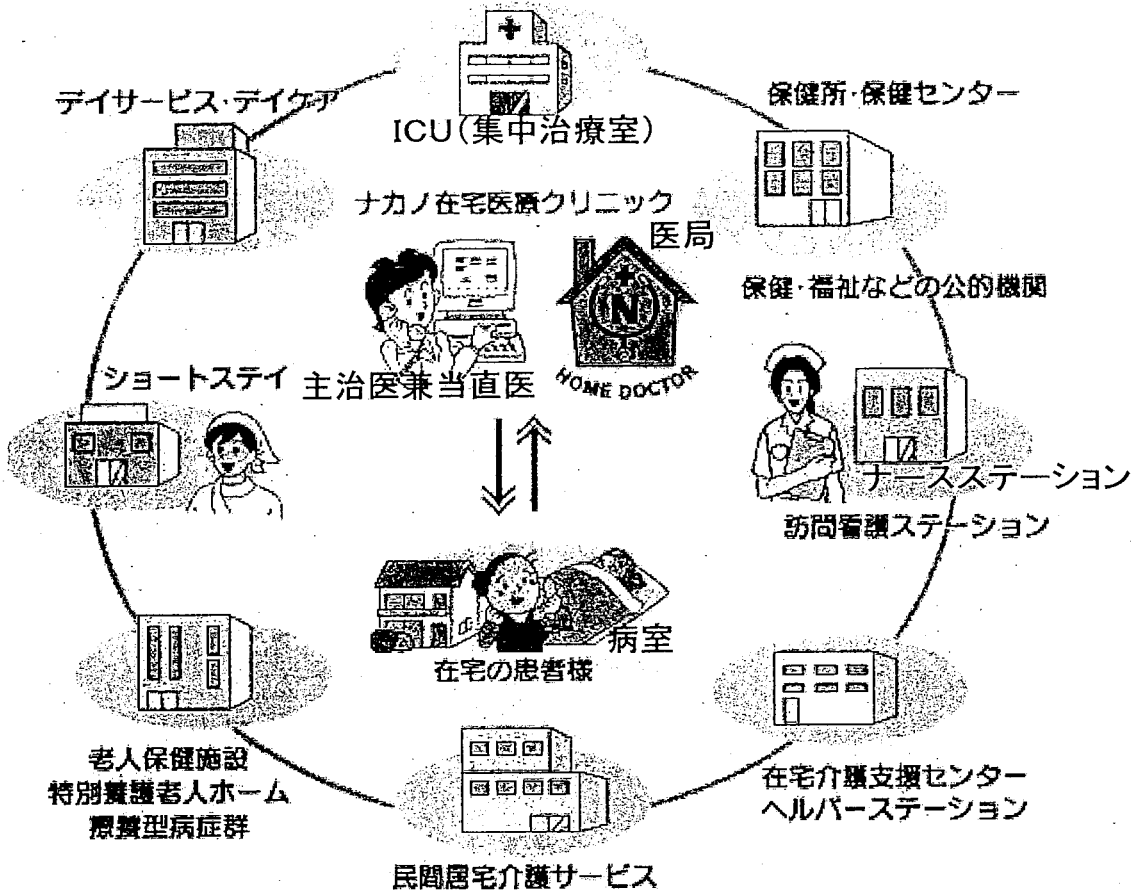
ICU(集中治療室)

デイサービス・デイケア

保健所・保健センター

ナカノ在宅医療クリニック

医局

保健・福祉などの公的機関

HOME DOCTOR

ショートステイ

主治医兼当直医

ナースステーション

訪問看護ステーション

病室

在宅の患者様

老人保健施設
特別養護老人ホーム
療養型病症群

在宅介護支援センター
ヘルパーステーション

民間居宅介護サービス